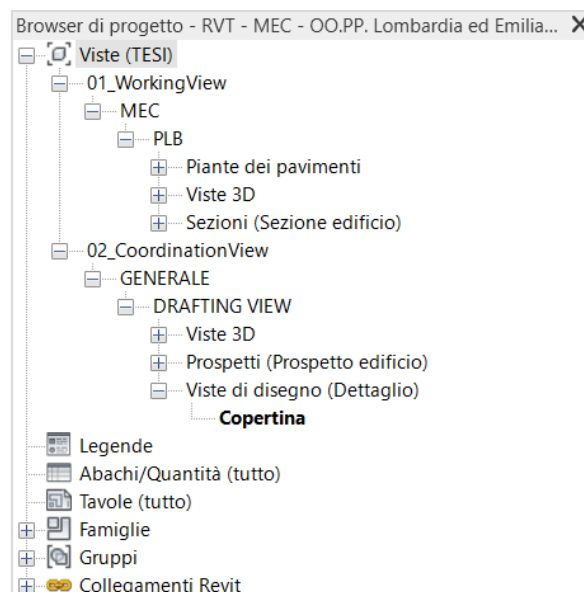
Browser di progetto - RVT - MEC - OO.PP. Lombardia ed Emilia...

Viste (TESI)
01_WorkingView
MEC
PLB
Piante dei pavimenti
Viste 3D
Sezioni (Sezione edificio)
02_CoordinationView
GENERALE
DRAFTING VIEW
Viste 3D
Prospetti (Prospetto edificio)
Viste di disegno (Dettaglio)
**Copertina**
Legende
Abachi/Quantità (tutto)
Tavole (tutto)
Famiglie
Gruppi
Collegamenti Revit